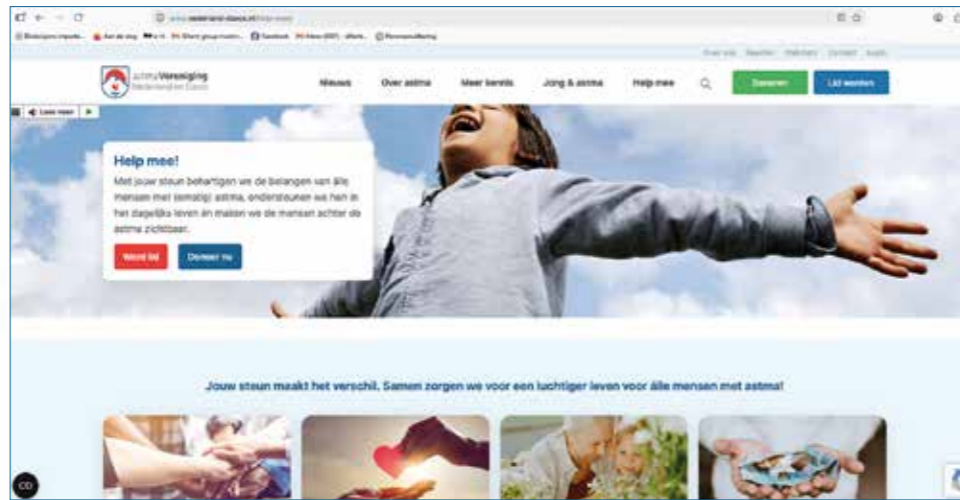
astmaVereniging Nederland en Davos

Nieuws Over astma Meer kennis Jong & astma Help mee

Doneren Lid worden

Lees voor

Help mee!

Met jouw steun behartigen we de belangen van álle mensen met (ernstig) astma, ondersteunen we hen in het dagelijks leven én maken we de mensen achter de astma zichtbaar.

Word lid Doneer nu

Jouw steun maakt het verschil. Samen zorgen we voor een luchtiger leven voor álle mensen met astma!